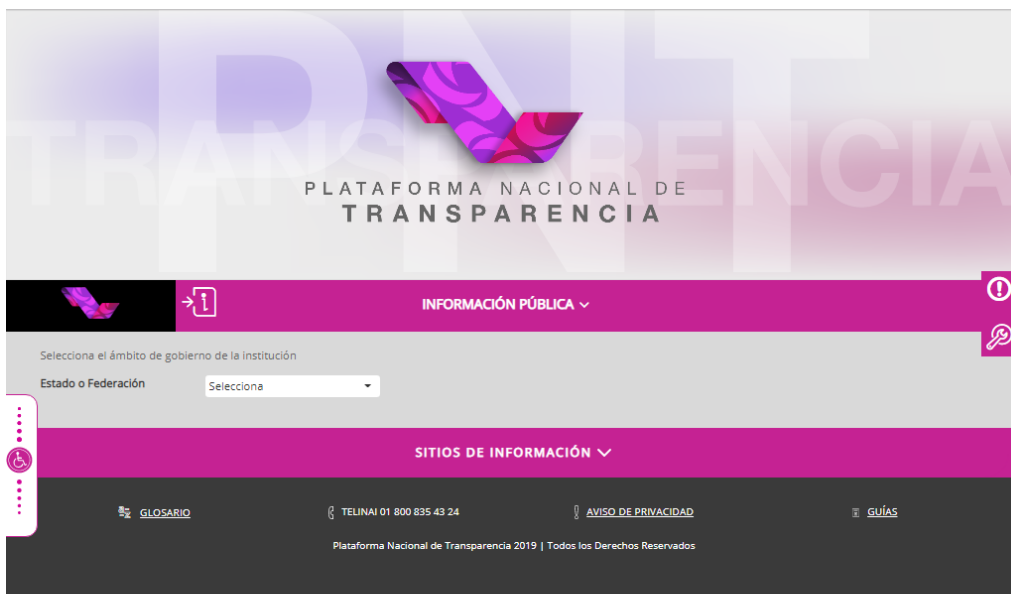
PNT
TRANSPARENCIA

PLATAFORMA NACIONAL DE
TRANSPARENCIA

INFORMACIÓN PÚBLICA

Selecciona el ámbito de gobierno de la institución

Estado o Federación

Selecciona

SITIOS DE INFORMACIÓN

GLOSARIO

TELINAI 01 800 835 43 24

AVISO DE PRIVACIDAD

GUÍAS

Plataforma Nacional de Transparencia 2019 | Todos los Derechos Reservados